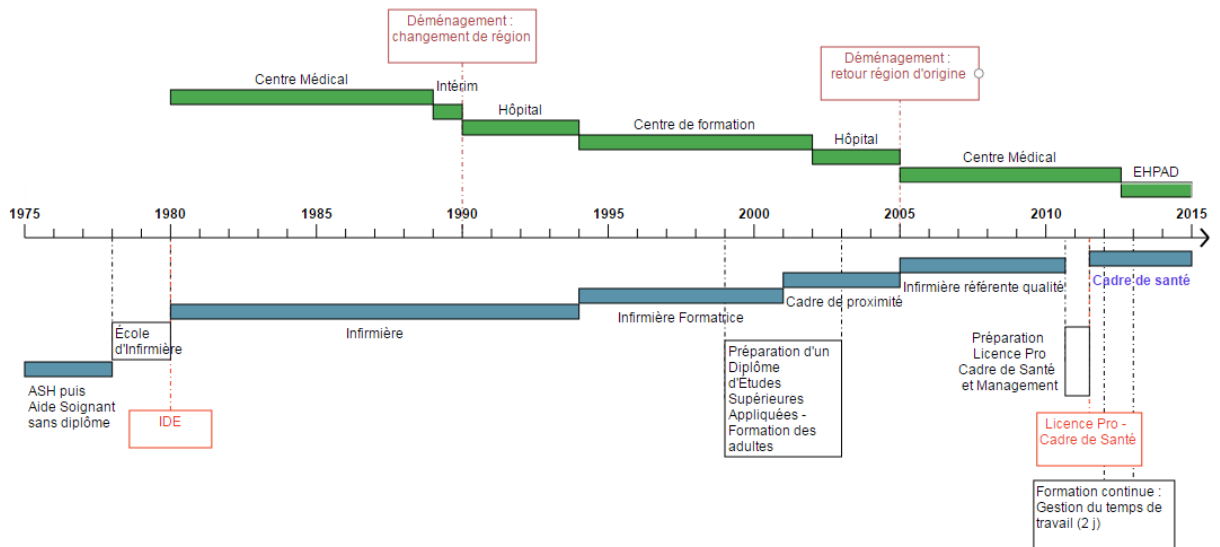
Déménagement : changement de région

Déménagement : retour région d'origine

Centre Médical

Intérim

Hôpital

Centre de formation

Hôpital

Centre Médical

EHPAD

1975 1980 1985 1990 1995 2000 2005 2010 2015

Cadre de santé

Infirmière référente qualité

Cadre de proximité

Infirmière Formatrice

Infirmière

École d'Infirmière

ASH puis Aide Soignant sans diplôme

IDE

Préparation d'un Diplôme d'Études Supérieures Appliquées - Formation des adultes

Préparation Licence Pro Cadre de Santé et Management

Licence Pro - Cadre de Santé

Formation continue : Gestion du temps de travail (2 j)